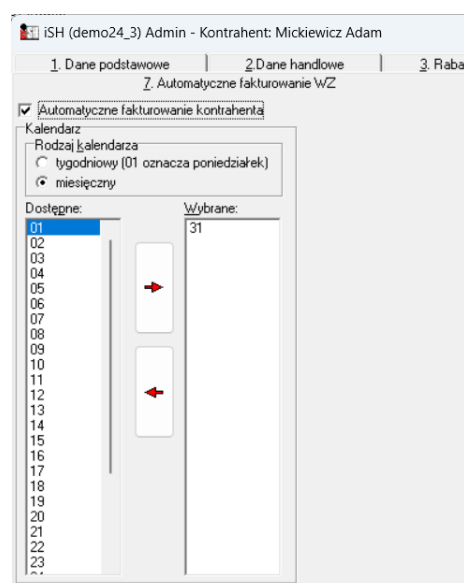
iSH (demo24_3) Admin - Kontrahent: Mickiewicz Adam

1. Dane podstawowe | 2.Dane handlowe | 3. Raba

7. Automatyczne fakturowanie WZ

Automatyczne fakturowanie kontrahenta

Kalendarz

Rodzaj kalendarza

tygodniowy (01 oznacza poniedziałek)

miesięczny

Dostępne:

01
02
03
04
05
06
07
08
09
10
11
12
13
14
15
16
17
18
19
20
21
22
23

Wybrane:

31